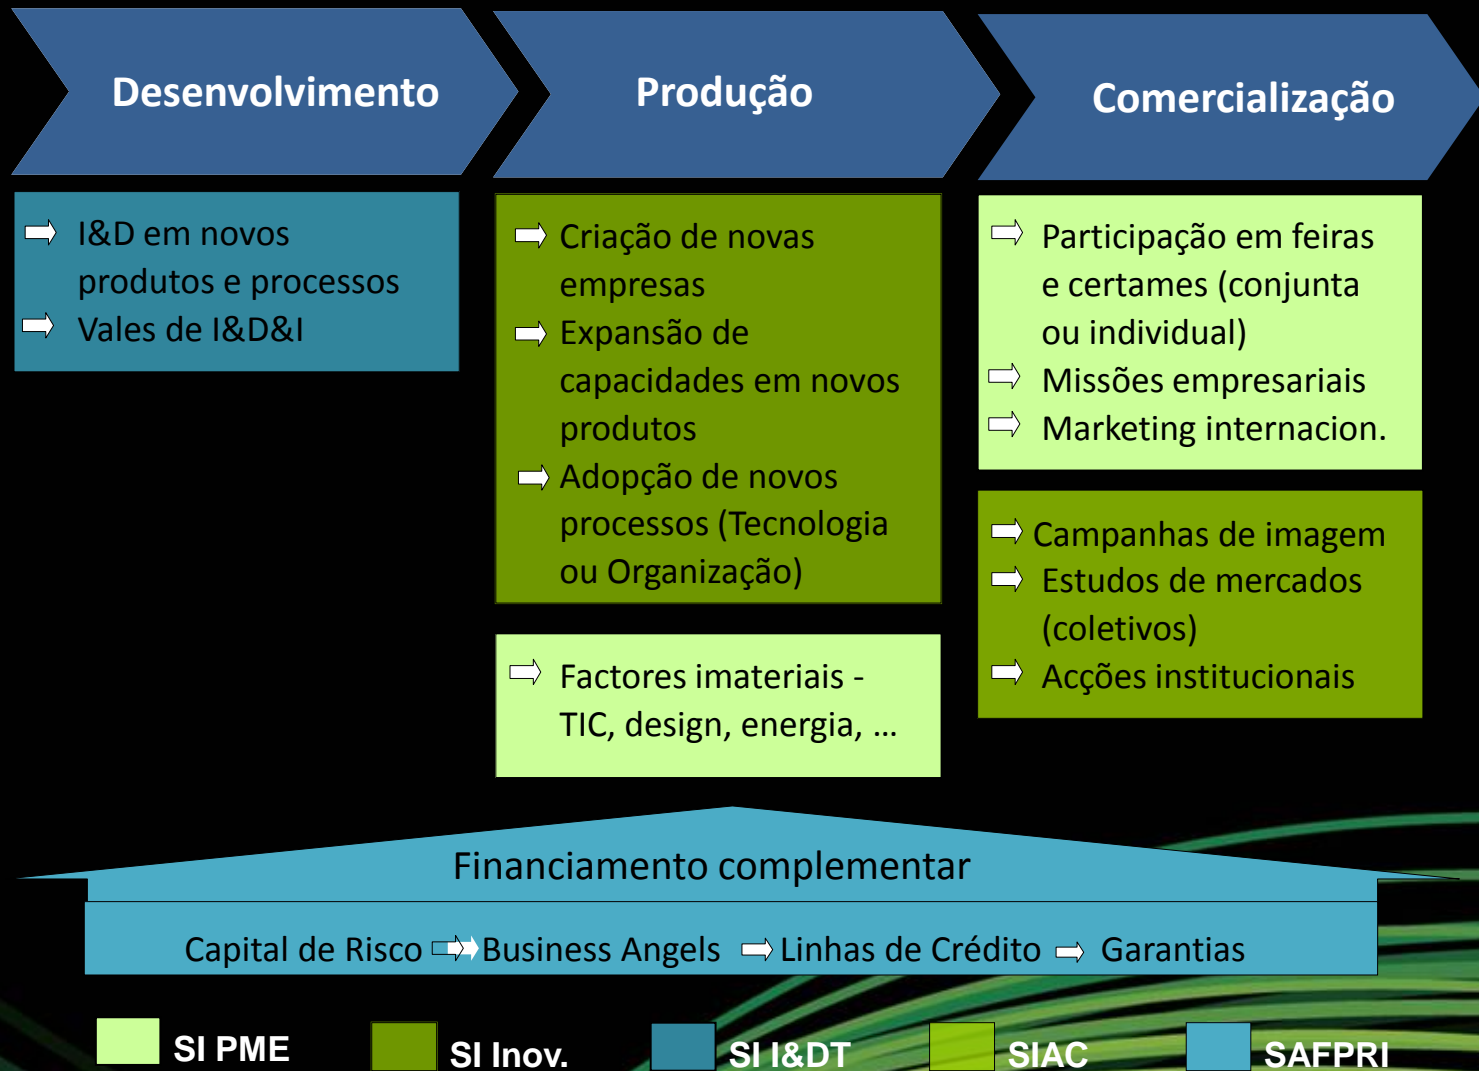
Desenvolvimento

Produção

Comercialização

I&D em novos produtos e processos
Vales de I&D&I

Criação de novas empresas
Expansão de capacidades em novos produtos
Adopção de novos processos (Tecnologia ou Organização)

Factores imateriais - TIC, design, energia, ...

Participação em feiras e certames (conjunta ou individual)
Missões empresariais
Marketing internacion.

Campanhas de imagem
Estudos de mercados (coletivos)
Acções institucionais

Financiamento complementar

Capital de Risco Business Angels Linhas de Crédito Garantias

SI PME SI Inov. SI I&DT SIAC SAFPRI